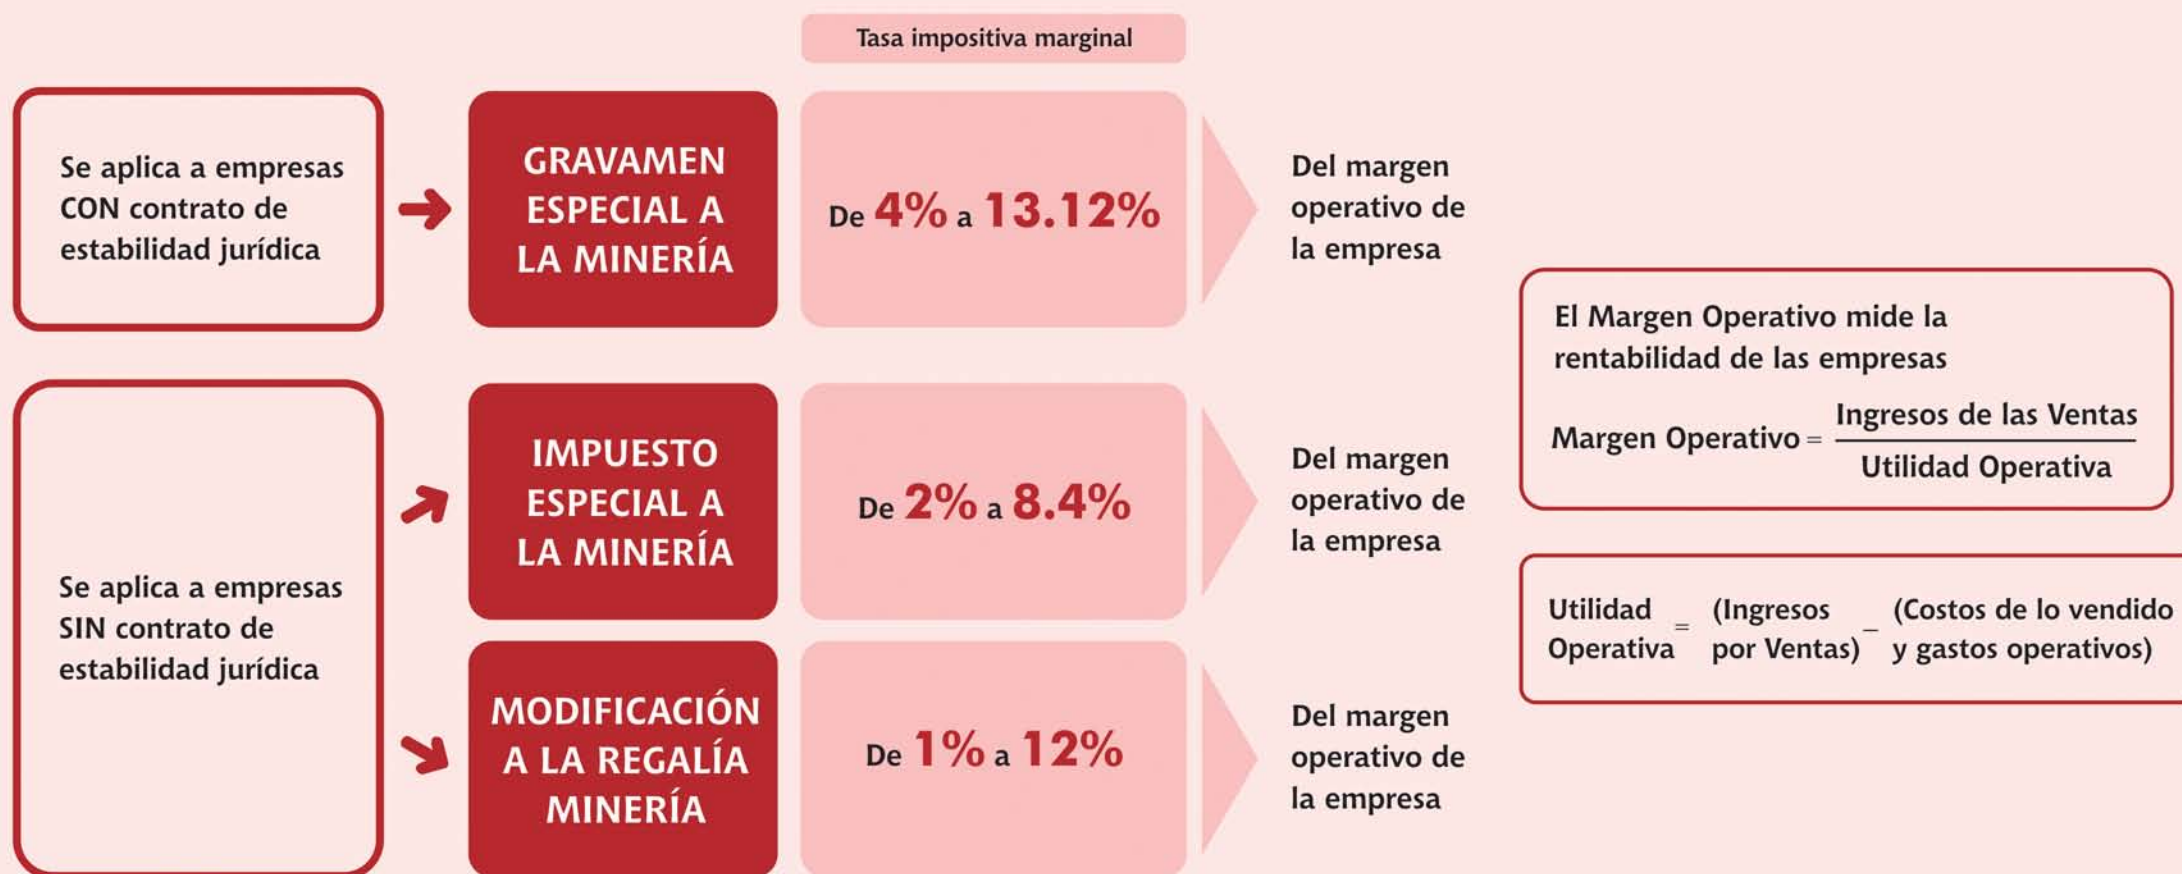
Tasa impositiva marginal

Se aplica a empresas CON contrato de estabilidad jurídica

GRAVAMEN ESPECIAL A LA MINERÍA

De 4% a 13.12%

Del margen operativo de la empresa

Se aplica a empresas SIN contrato de estabilidad jurídica

IMPUESTO ESPECIAL A LA MINERÍA

De 2% a 8.4%

Del margen operativo de la empresa

MODIFICACIÓN A LA REGALÍA MINERÍA

De 1% a 12%

Del margen operativo de la empresa

El Margen Operativo mide la rentabilidad de las empresas

Margen Operativo $= \frac{\text{Ingresos de las Ventas}}{\text{Utilidad Operativa}}$

Utilidad Operativa = (Ingresos por Ventas) − (Costos de lo vendido y gastos operativos)